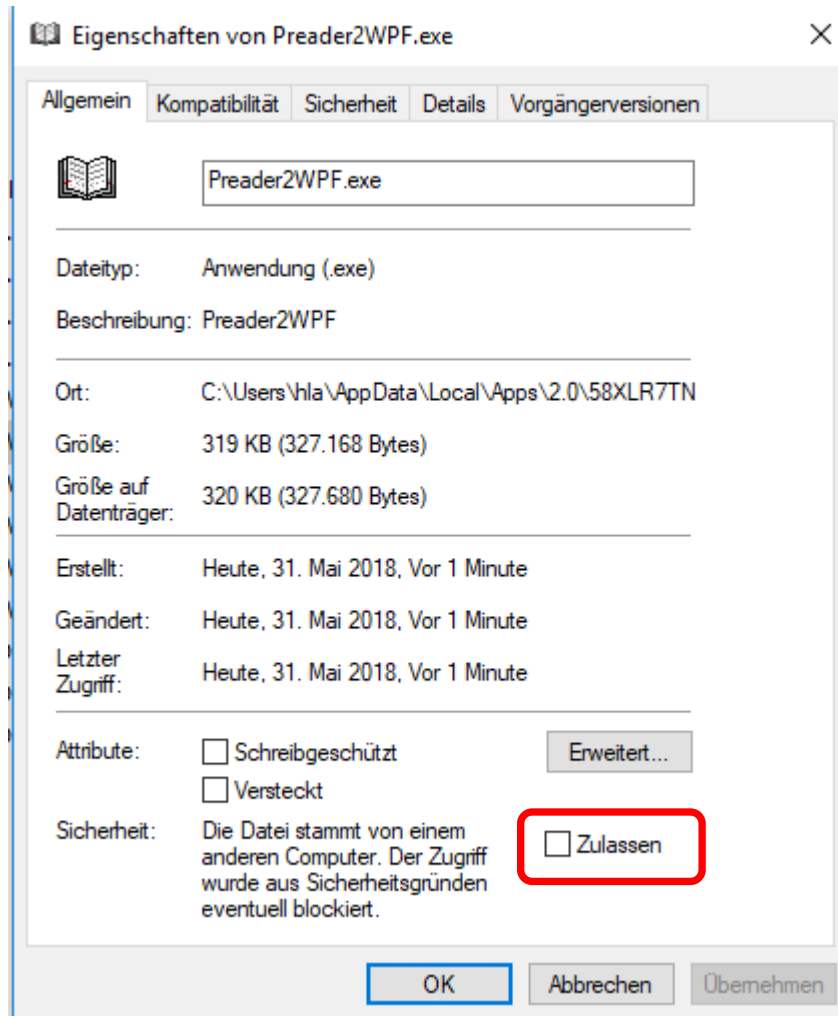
Eigenschaften von Preader2WPF.exe

×

Allgemein | Kompatibilität | Sicherheit | Details | Vorgängerversionen

Preader2WPF.exe

Dateityp: Anwendung (.exe)

Beschreibung: Preader2WPF

Ort: C:\Users\hla\AppData\Local\Apps\2.0\58XLR7TN

Größe: 319 KB (327.168 Bytes)

Größe auf Datenträger: 320 KB (327.680 Bytes)

Erstellt: Heute, 31. Mai 2018, Vor 1 Minute

Geändert: Heute, 31. Mai 2018, Vor 1 Minute

Letzter Zugriff: Heute, 31. Mai 2018, Vor 1 Minute

Attribute: Schreibgeschützt Versteckt Erweitert...

Sicherheit: Die Datei stammt von einem anderen Computer. Der Zugriff wurde aus Sicherheitsgründen eventuell blockiert.

Zulassen

OK Abbrechen Übernehmen